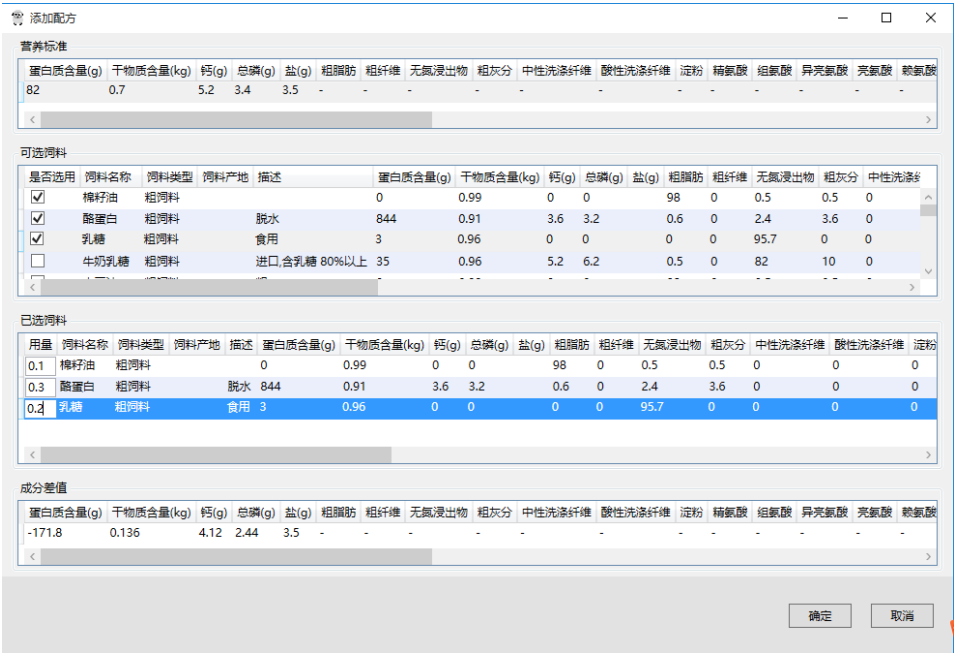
添加配方

营养标准

| 蛋白质含量(g) | 干物质含量(kg) | 钙(g) | 总磷(g) | 盐(g) | 粗脂肪 | 粗纤维 | 无氮浸出物 | 粗灰分 | 中性洗涤纤维 | 酸性洗涤纤维 | 淀粉 | 精氨酸 | 组氨酸 | 异亮氨酸 | 亮氨酸 | 赖氨酸 |
|---|---|---|---|---|---|---|---|---|---|---|---|---|---|---|---|---|
| 82 | 0.7 | 5.2 | 3.4 | 3.5 | - | - | - | - | - | - | - | - | - | - | - | - |

可选饲料

| 是否选用 | 饲料名称 | 饲料类型 | 饲料产地 | 描述 | 蛋白质含量(g) | 干物质含量(kg) | 钙(g) | 总磷(g) | 盐(g) | 粗脂肪 | 粗纤维 | 无氮浸出物 | 粗灰分 | 中性洗涤纤 |
|---|---|---|---|---|---|---|---|---|---|---|---|---|---|---|
| ☑ | 棉籽油 | 粗饲料 | | | 0 | 0.99 | 0 | 0 | | 98 | 0 | 0.5 | 0.5 | 0 |
| ☑ | 酪蛋白 | 粗饲料 | | 脱水 | 844 | 0.91 | 3.6 | 3.2 | | 0.6 | 0 | 2.4 | 3.6 | 0 |
| ☑ | 乳糖 | 粗饲料 | | 食用 | 3 | 0.96 | 0 | 0 | | 0 | 0 | 95.7 | 0 | 0 |
| ☐ | 牛奶乳糖 | 粗饲料 | | 进口,含乳糖 80%以上 | 35 | 0.96 | 5.2 | 6.2 | | 0.5 | 0 | 82 | 10 | 0 |

已选饲料

| 用量 | 饲料名称 | 饲料类型 | 饲料产地 | 描述 | 蛋白质含量(g) | 干物质含量(kg) | 钙(g) | 总磷(g) | 盐(g) | 粗脂肪 | 粗纤维 | 无氮浸出物 | 粗灰分 | 中性洗涤纤维 | 酸性洗涤纤维 | 淀粉 |
|---|---|---|---|---|---|---|---|---|---|---|---|---|---|---|---|---|
| 0.1 | 棉籽油 | 粗饲料 | | | 0 | 0.99 | 0 | 0 | | 98 | 0 | 0.5 | 0.5 | 0 | 0 | 0 |
| 0.3 | 酪蛋白 | 粗饲料 | | 脱水 | 844 | 0.91 | 3.6 | 3.2 | | 0.6 | 0 | 2.4 | 3.6 | 0 | 0 | 0 |
| 0.2 | 乳糖 | 粗饲料 | | 食用 | 3 | 0.96 | 0 | 0 | | 0 | 0 | 95.7 | 0 | 0 | 0 | 0 |

成分差值

| 蛋白质含量(g) | 干物质含量(kg) | 钙(g) | 总磷(g) | 盐(g) | 粗脂肪 | 粗纤维 | 无氮浸出物 | 粗灰分 | 中性洗涤纤维 | 酸性洗涤纤维 | 淀粉 | 精氨酸 | 组氨酸 | 异亮氨酸 | 亮氨酸 | 赖氨酸 |
|---|---|---|---|---|---|---|---|---|---|---|---|---|---|---|---|---|
| -171.8 | 0.136 | 4.12 | 2.44 | 3.5 | - | - | - | - | - | - | - | - | - | - | - | - |

确定 取消